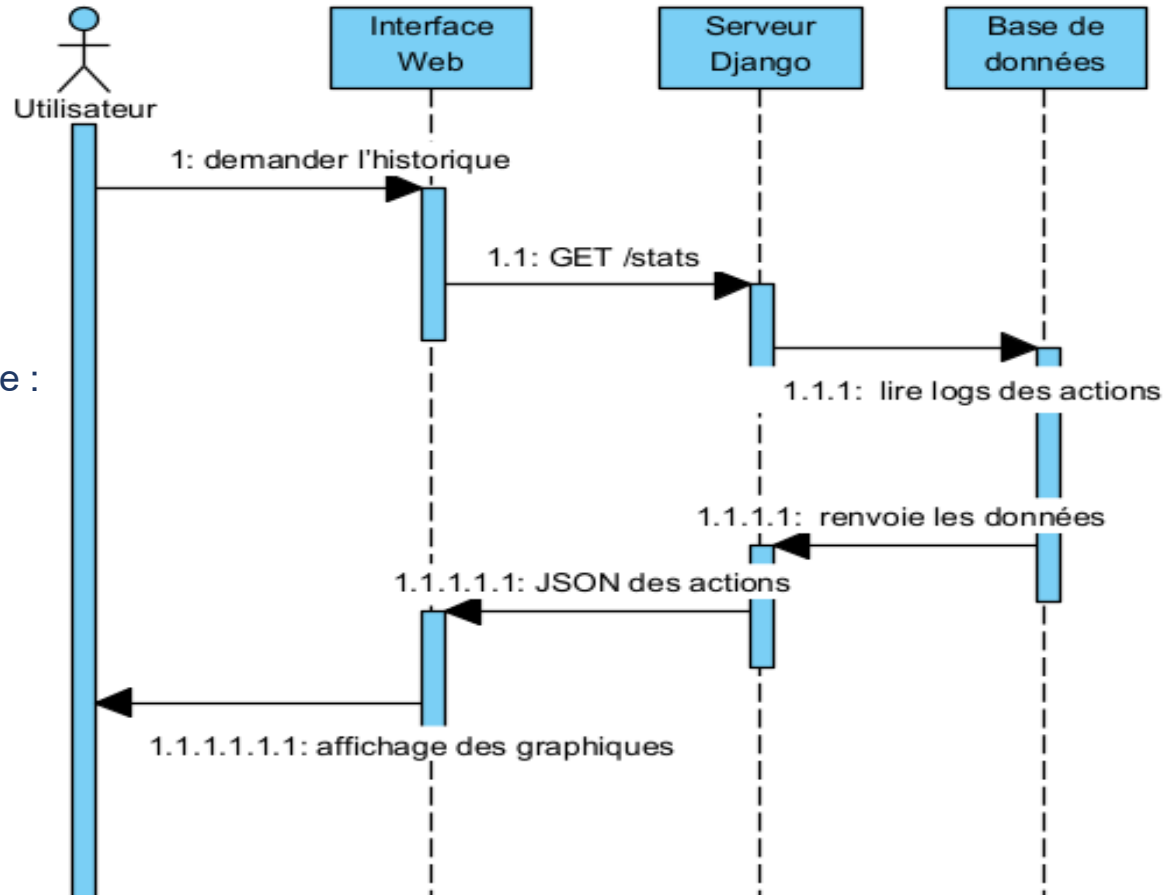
Utilisateur

Interface Web

Serveur Django

Base de données

1: demander l'historique

1.1: GET /stats

e :

1.1.1: lire logs des actions

1.1.1.1: renvoie les données

1.1.1.1.1: JSON des actions

1.1.1.1.1.1: affichage des graphiques